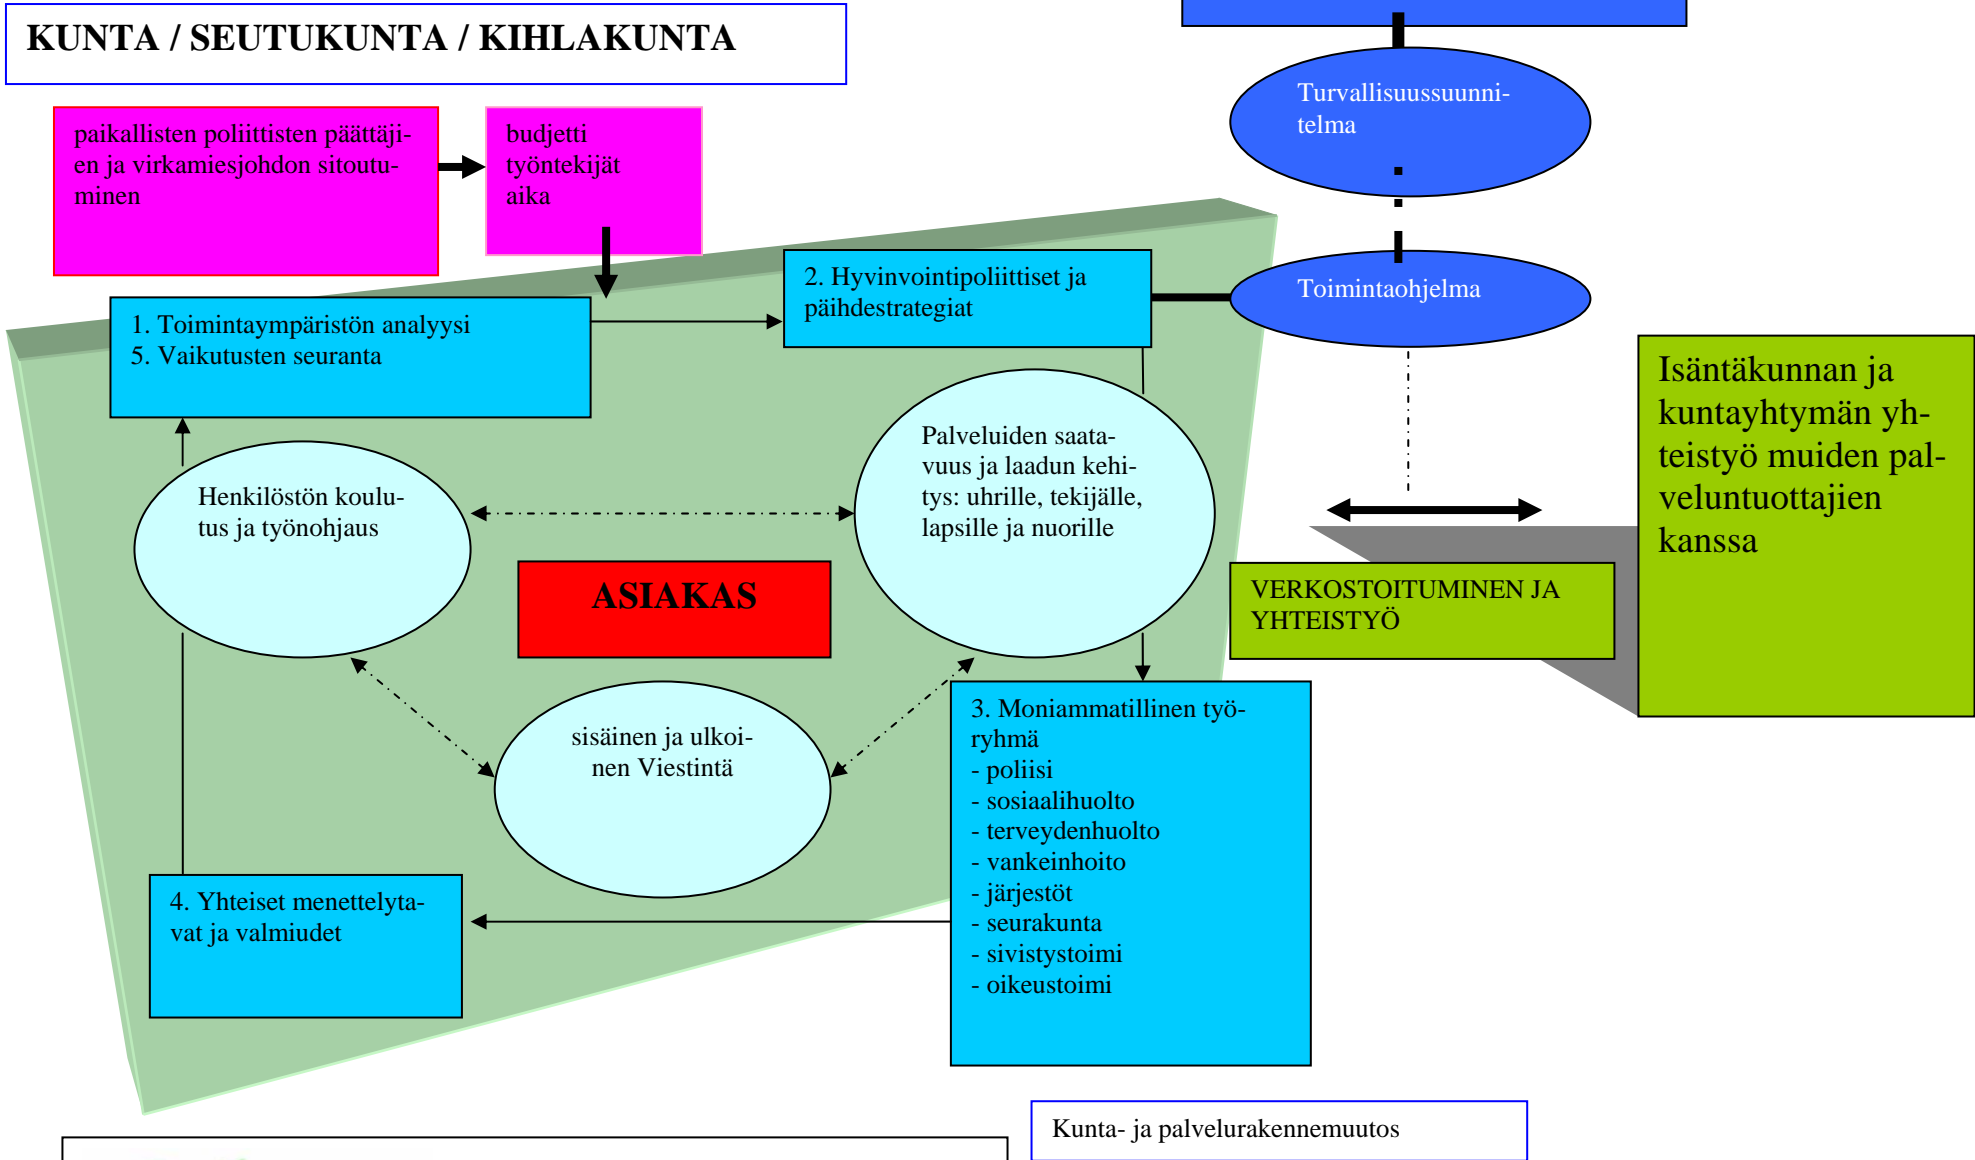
KUNTA / SEUTUKUNTA / KIHLAKUNTA

paikallisten poliittisten päättäjien ja virkamiesjohdon sitoutuminen

budjetti
työntekijät
aika

Turvallisuussuunnitelma

Toimintaohjelma

1. Toimintaympäristön analyysi
5. Vaikutusten seuranta

2. Hyvinvointipoliittiset ja päihdestrategiat

Isäntäkunnan ja kuntayhtymän yhteistyö muiden palveluntuottajien kanssa

Henkilöstön koulutus ja työnohjaus

Palveluiden saatavuus ja laadun kehitys: uhrille, tekijälle, lapsille ja nuorille

ASIAKAS

VERKOSTOITUMINEN JA YHTEISTYÖ

sisäinen ja ulkoinen Viestintä

3. Moniammatillinen työryhmä
- poliisi
- sosiaalihuolto
- terveydenhuolto
- vankeinhoito
- järjestöt
- seurakunta
- sivistystoimi
- oikeustoimi

4. Yhteiset menettelytavat ja valmiudet

Kunta- ja palvelurakennemuutos